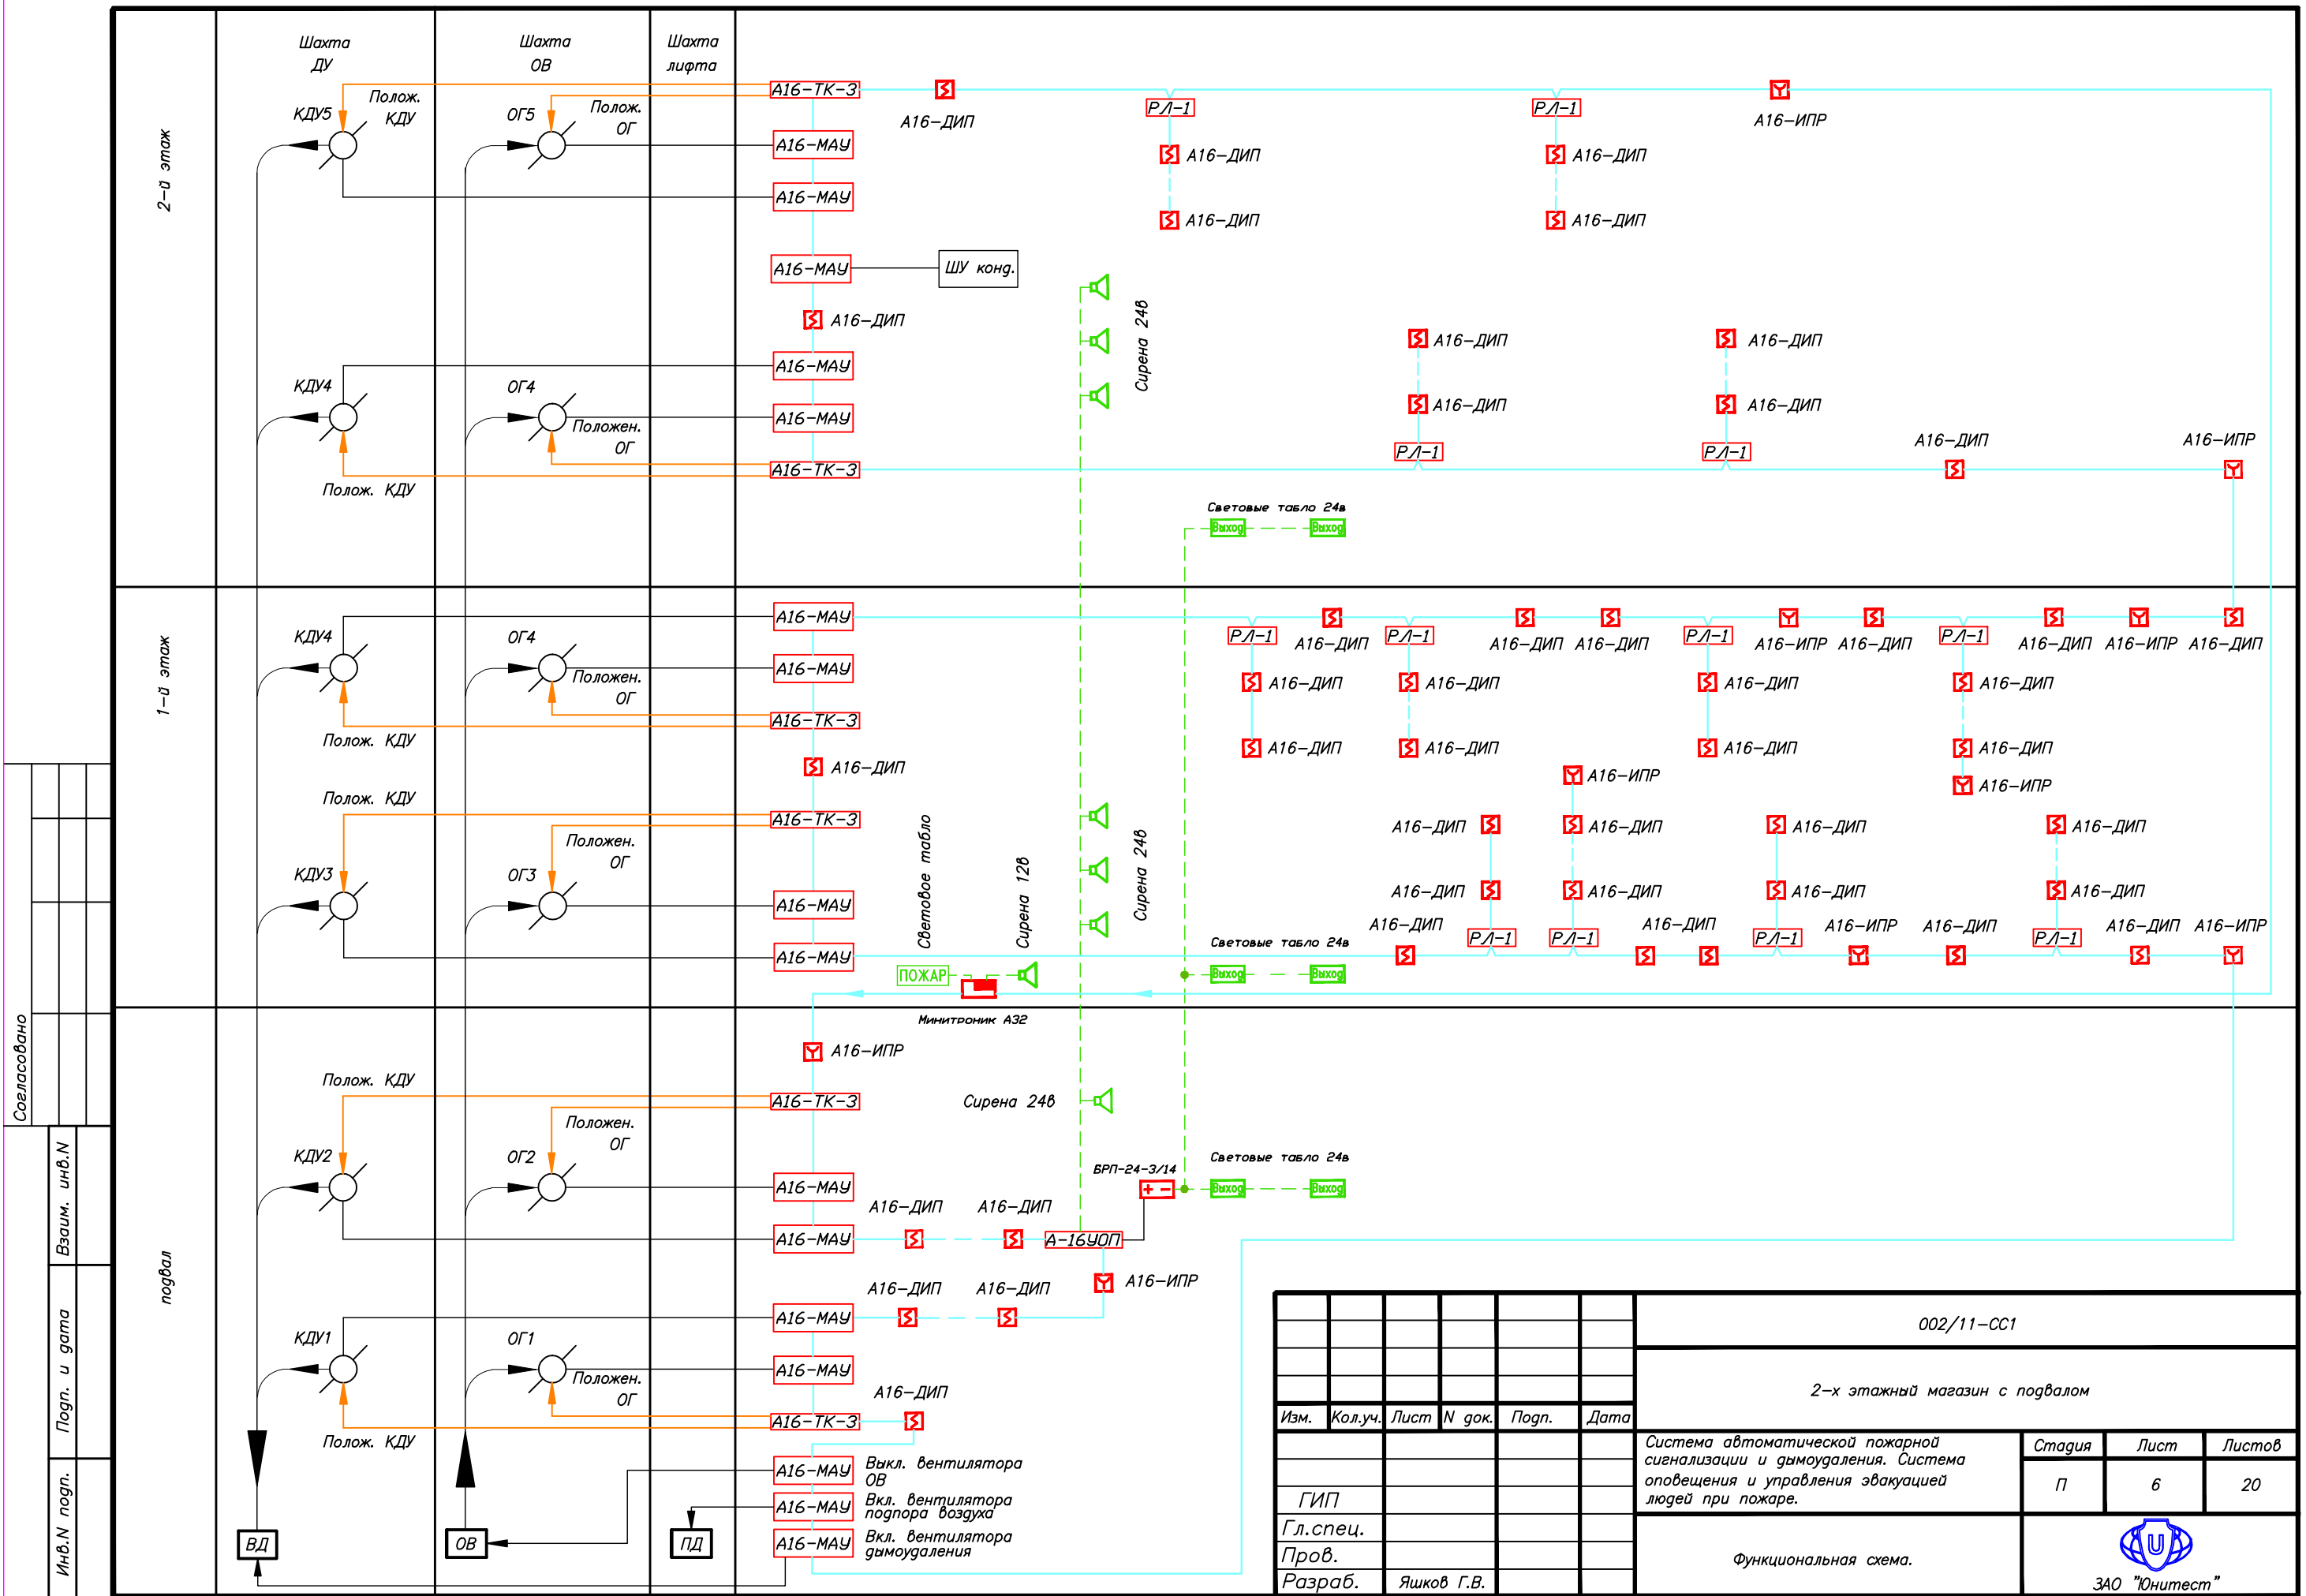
Шахта ДУ

Шахта ОВ

Шахта лифта

2-й этаж

Полож. КДУ

КДУ5

ОГ5

Полож. ОГ

А16-ТК-3

А16-ДИП

РЛ-1

РЛ-1

А16-ИПР

А16-МАУ

А16-ДИП

А16-ДИП

А16-МАУ

А16-ДИП

А16-ДИП

А16-МАУ

ШУ конд.

А16-ДИП

Сирена 24в

А16-ДИП

А16-ДИП

КДУ4

ОГ4

А16-МАУ

А16-ДИП

А16-ДИП

Положен. ОГ

А16-МАУ

РЛ-1

РЛ-1

А16-ДИП

А16-ИПР

А16-ТК-3

Полож. КДУ

Световые табло 24в

Выход

Выход

1-й этаж

КДУ4

ОГ4

А16-МАУ

РЛ-1

А16-ДИП

РЛ-1

А16-ДИП

А16-ДИП

РЛ-1

А16-ИПР

А16-ДИП

РЛ-1

А16-ДИП

А16-ИПР

А16-ДИП

Положен. ОГ

А16-МАУ

А16-ДИП

А16-ДИП

А16-ДИП

А16-ДИП

А16-ТК-3

Полож. КДУ

А16-ДИП

А16-ДИП

А16-ДИП

А16-ДИП

А16-ДИП

А16-ИПР

А16-ИПР

Полож. КДУ

А16-ТК-3

А16-ДИП

А16-ДИП

А16-ДИП

А16-ДИП

Положен. ОГ

Световое табло

Сирена 12в

Сирена 24в

КДУ3

ОГ3

А16-ДИП

А16-ДИП

А16-ДИП

А16-ДИП

А16-МАУ

А16-ДИП

РЛ-1

РЛ-1

А16-ДИП

РЛ-1

А16-ИПР

А16-ДИП

РЛ-1

А16-ДИП

А16-ИПР

Световые табло 24в

А16-МАУ

ПОЖАР

Выход

Выход

Минитроник А32

А16-ИПР

подвал

Полож. КДУ

А16-ТК-3

Сирена 24в

Положен. ОГ

КДУ2

ОГ2

БРП-24-3/14

Световые табло 24в

Выход

Выход

А16-МАУ

А16-ДИП

А16-ДИП

А16-МАУ

А-16УОП

А16-ИПР

А16-ДИП

А16-ДИП

А16-МАУ

КДУ1

ОГ1

А16-МАУ

Положен. ОГ

А16-ДИП

А16-ТК-3

Полож. КДУ

А16-МАУ

Выкл. вентилятора ОВ

А16-МАУ

Вкл. вентилятора подпора воздуха

А16-МАУ

Вкл. вентилятора дымоудаления

ВД

ОВ

ПД

Согласовано

Взаим. инв.N

Подп. и дата

Инв.N подп.

002/11-СС1

2-х этажный магазин с подвалом

| Изм. | Кол.уч. | Лист | N док. | Подп. | Дата |
|---|---|---|---|---|---|

ГИП

Гл.спец.

Пров.

Разраб. Яшков Г.В.

Система автоматической пожарной сигнализации и дымоудаления. Система оповещения и управления эвакуацией людей при пожаре.

| Стадия | Лист | Листов |
|---|---|---|
| П | 6 | 20 |

Функциональная схема.

ЗАО "Юнитест"